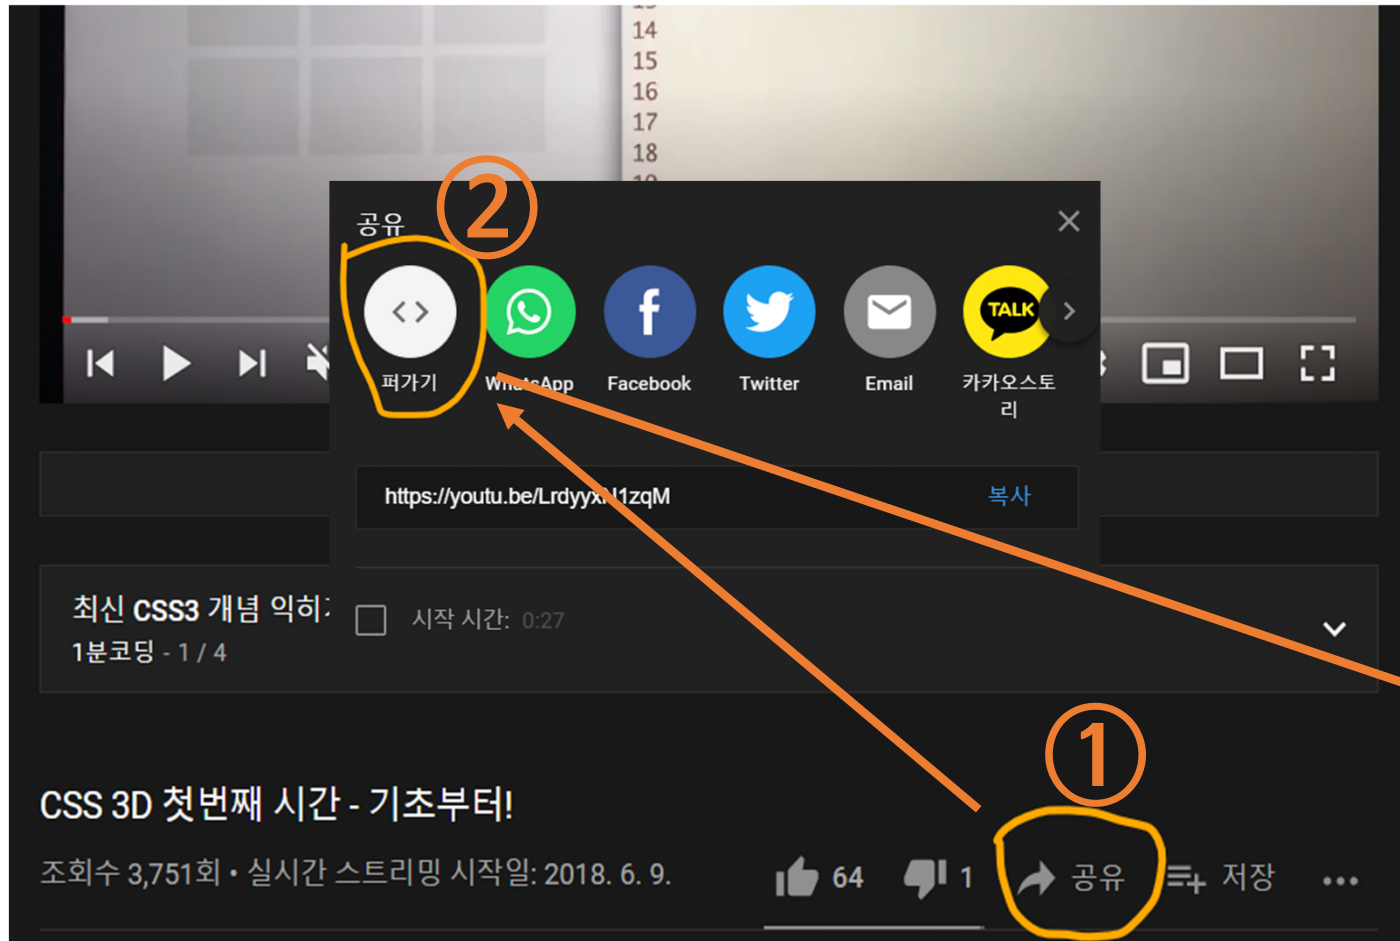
14
15
16
17
18

공유

②

퍼가기

WhatsApp

Facebook

Twitter

Email

TALK

카카오스토리

https://youtu.be/LrdyyxN1zqM

복사

시작 시간: 0:27

최신 CSS3 개념 익히기

1분코딩 - 1 / 4

①

CSS 3D 첫번째 시간 - 기초부터!

조회수 3,751회 • 실시간 스트리밍 시작일: 2018. 6. 9.

64

1

공유

저장